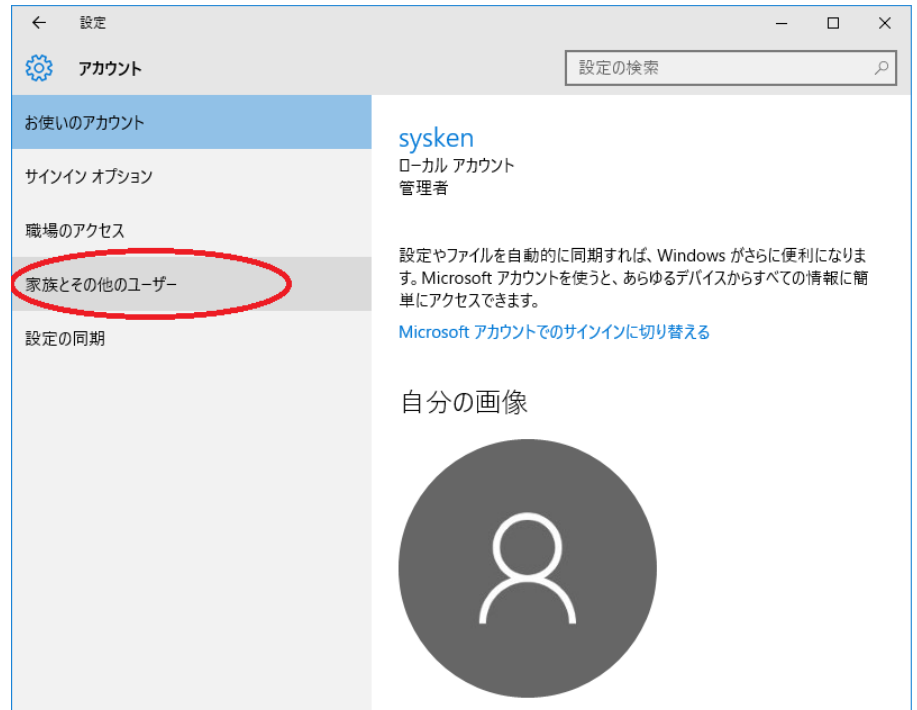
← 設定

アカウント

設定の検索

お使いのアカウント

サインイン オプション

職場のアクセス

家族とその他のユーザー

設定の同期

sysken
ローカル アカウント
管理者

設定やファイルを自動的に同期すれば、Windows がさらに便利になります。Microsoft アカウントを使うと、あらゆるデバイスからすべての情報に簡単にアクセスできます。

Microsoft アカウントでのサインインに切り替える

自分の画像